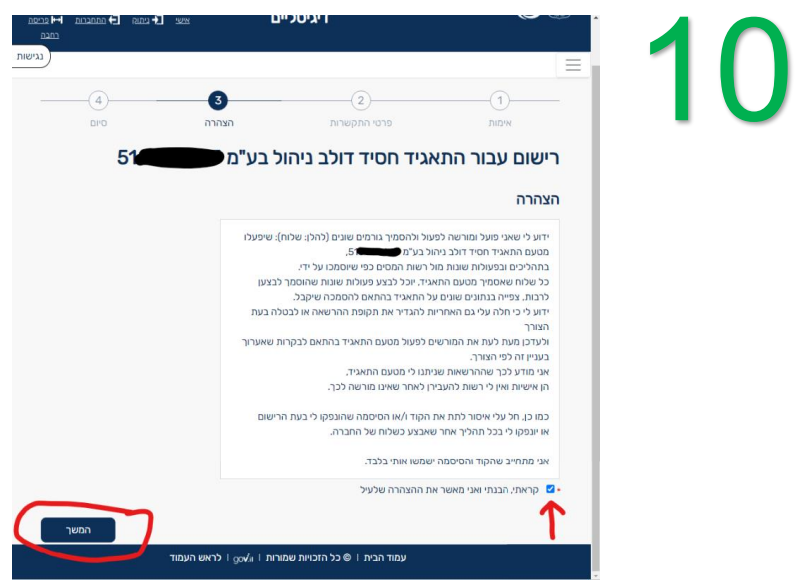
10

פריסה רחבה
התחברות
ניתוק
אישי
דיגיטליים

נגישות

1
אימות
2
פרטי התקשרות
3
הצהרה
4
סיום

רישום עבור התאגיד חסיד דולב ניהול בע"מ 51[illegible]

הצהרה

ידוע לי שאני פועל ומורשה לפעול ולהסמיך גורמים שונים (להלן: שלוח): שיפעלו מטעם התאגיד חסיד דולב ניהול בע"מ 51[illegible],
בתהליכים ובפעולות שונות מול רשות המסים כפי שיוסמכו על ידי.
כל שלוח שאסמיך מטעם התאגיד, יוכל לבצע פעולות שונות שהוסמך לבצען לרבות, צפייה בנתונים שונים על התאגיד בהתאם להסמכה שיקבל.
ידוע לי כי חלה עלי גם האחריות להגדיר את תקופת ההרשאה או לבטלה בעת הצורך
ולעדכן מעת לעת את המורשים לפעול מטעם התאגיד בהתאם לבקרות שאערוך בעניין זה לפי הצורך.
אני מודע לכך שההרשאות שניתנו לי מטעם התאגיד,
הן אישיות ואין לי רשות להעבירן לאחר שאינו מורשה לכך.

כמו כן, חל עלי איסור לתת את הקוד ו/או הסיסמה שהונפקו לי בעת הרישום או יונפקו לי בכל תהליך אחר שאבצע כשלוח של החברה.

אני מתחייב שהקוד והסיסמה ישמשו אותי בלבד.

* קראתי, הבנתי ואני מאשר את ההצהרה שלעיל

המשך

עמוד הבית | © כל הזכויות שמורות | gov.il | לראש העמוד